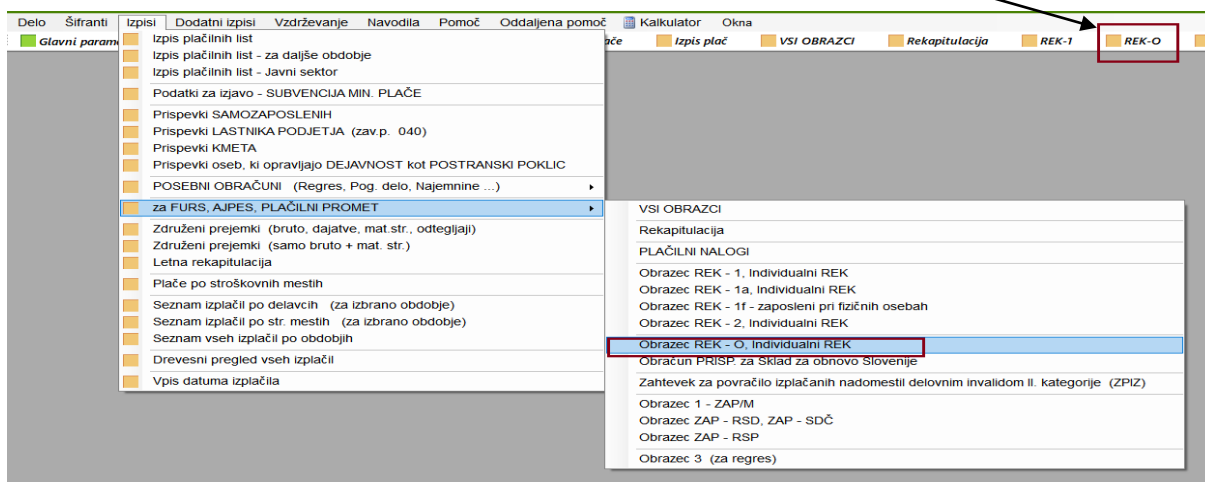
Delo Šifranti Izpisi Dodatni izpisi Vzdrževanje Navodila Pomoč Oddaljena pomoč Kalkulator Okna

Glavni param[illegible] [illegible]ače Izpis plač VSI OBRAZCI Rekapitulacija REK-1 REK-O

Izpis plačilnih list
Izpis plačilnih list - za daljše obdobje
Izpis plačilnih list - Javni sektor

Podatki za izjavo - SUBVENCIJA MIN. PLAČE

Prispevki SAMOZAPOSLENIH
Prispevki LASTNIKA PODJETJA (zav.p. 040)
Prispevki KMETA
Prispevki oseb, ki opravljajo DEJAVNOST kot POSTRANSKI POKLIC

POSEBNI OBRAČUNI (Regres, Pog. delo, Najemnine ...)

za FURS, AJPES, PLAČILNI PROMET

Združeni prejemki (bruto, dajatve, mat.str., odtegljaji)
Združeni prejemki (samo bruto + mat. str.)
Letna rekapitulacija

Plače po stroškovnih mestih

Seznam izplačil po delavcih (za izbrano obdobje)
Seznam izplačil po str. mestih (za izbrano obdobje)
Seznam vseh izplačil po obdobjih

Drevesni pregled vseh izplačil

Vpis datuma izplačila

VSI OBRAZCI

Rekapitulacija

PLAČILNI NALOGI

Obrazec REK - 1, Individualni REK
Obrazec REK - 1a, Individualni REK
Obrazec REK - 1f - zaposleni pri fizičnih osebah
Obrazec REK - 2, Individualni REK

Obrazec REK - O, Individualni REK
Obračun PRISP. za Sklad za obnovo Slovenije

Zahtevek za povračilo izplačanih nadomestil delovnim invalidom II. kategorije (ZPIZ)

Obrazec 1 - ZAP/M
Obrazec ZAP - RSD, ZAP - SDČ
Obrazec ZAP - RSP

Obrazec 3 (za regres)